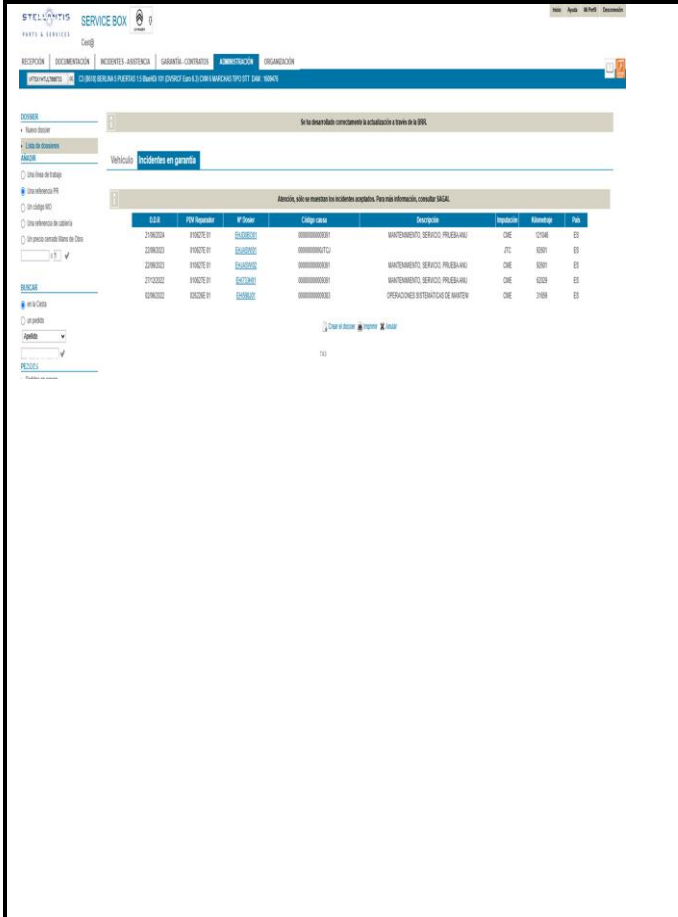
STELLANTIS PARTS & SERVICES SERVICE BOX

Cest@

Inicio Ayuda Mi Perfil Desconexión

RECEPCIÓN DOCUMENTACIÓN INCIDENTES - ASISTENCIA GARANTÍA - CONTRATOS ADMINISTRACIÓN ORGANIZACIÓN

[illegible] C3 (B618) BERLINA 5 PUERTAS 1.5 BlueHDi 101 (DV5RCF Euro 6.3) CVM 6 MARCHAS TIPO STT DAM : 169W76

DOSSIER
Nuevo dossier
Lista de dossieres
AÑADIR
Una línea de trabajo
Una referencia PR
Un código MO
Una referencia de cablería
Un precio cerrado Mano de Obra

BUSCAR
en la Cesta
un pedido
Apellido

PEDIDOS

Se ha desarrollado correctamente la actualización a través de la BRIL

Vehículo Incidentes en garantía

Atención, sólo se muestran los incidentes aceptados. Para más información, consultar SAGAI.

| D.O.R | PDV Reparador | Nº Dosier | Código causa | Descripción | Imputación | Kilometraje | País |
|---|---|---|---|---|---|---|---|
| 21/06/2024 | 010627E 01 | EHJ30BS301 | 0000000000061 | MANTENIMIENTO, SERVICIO, PRUEBA ANU | CME | 121046 | ES |
| 22/06/2023 | 010627E 01 | EHJ4RN001 | 0000000000/TCJ | | JTC | 92601 | ES |
| 22/06/2023 | 010627E 01 | EHJ4RN002 | 0000000000061 | MANTENIMIENTO, SERVICIO, PRUEBA ANU | CME | 92601 | ES |
| 27/12/2022 | 010627E 01 | EH7734H01 | 0000000000061 | MANTENIMIENTO, SERVICIO, PRUEBA ANU | CME | 62029 | ES |
| 02/06/2022 | 026229E 01 | EH5B6U01 | 0000000000003 | OPERACIONES SISTEMÁTICAS DE MANTEM | CME | 31658 | ES |

Crear el dossier Imprimir Anular

1/1